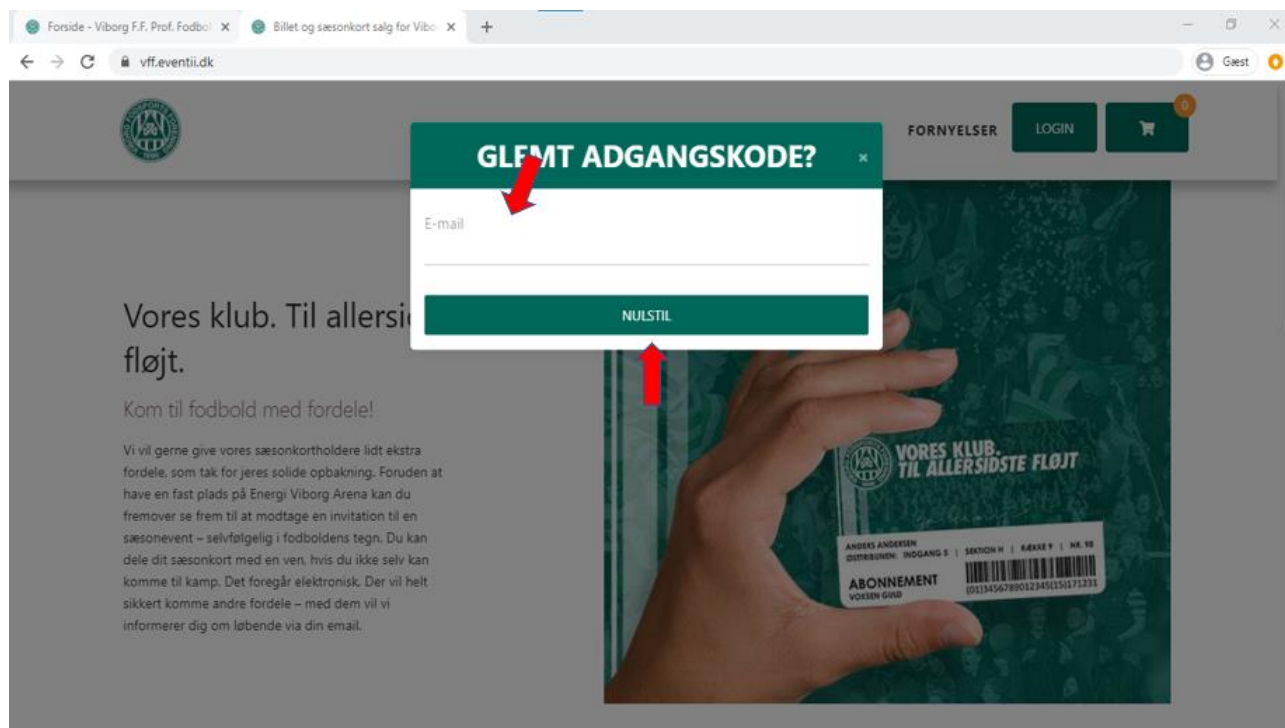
Forside - Viborg F.F. Prof. Fodbol ×
Billet og sæsonkort salg for Vibo ×
+

vff.eventii.dk
Gæst

FORNYELSER
LOGIN
0

GLEMT ADGANGSKODE?
×

E-mail

NULSTIL

Vores klub. Til allersi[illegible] fløjt.

Kom til fodbold med fordele!

Vi vil gerne give vores sæsonkortholdere lidt ekstra fordele, som tak for jeres solide opbakning. Foruden at have en fast plads på Energi Viborg Arena kan du fremover se frem til at modtage en invitation til en sæsonevent – selvfølgelig i fodboldens tegn. Du kan dele dit sæsonkort med en ven, hvis du ikke selv kan komme til kamp. Det foregår elektronisk. Der vil helt sikkert komme andre fordele – med dem vil vi informerer dig om løbende via din email.

VORES KLUB. TIL ALLERSIDSTE FLØJT

ANDERS ANDERSEN
DISTRIBUNEN: INDGANG 5 | SEKTION H | RÆKKE 9 | NR. 98
ABONNEMENT
VOKSEN GULD
(01)34567890123451(5)171231